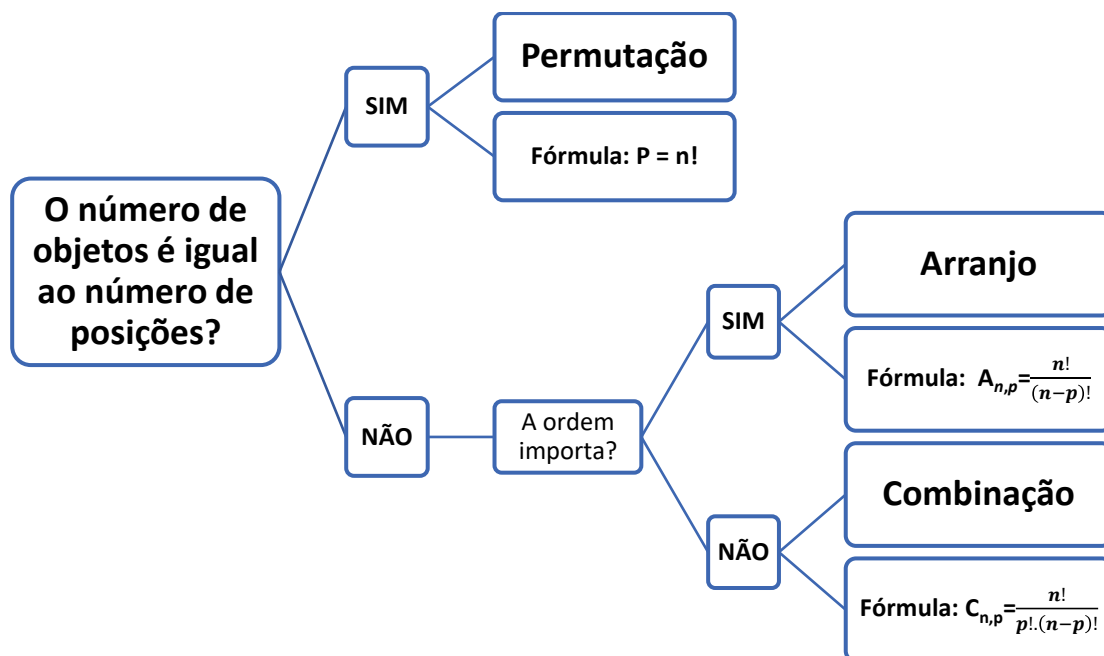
O número de objetos é igual ao número de posições?

SIM

Permutação

Fórmula: P = n!

NÃO

A ordem importa?

SIM

Arranjo

Fórmula: $A_{n,p}=\frac{n!}{(n-p)!}$

NÃO

Combinação

Fórmula: $C_{n,p}=\frac{n!}{p!.(n-p)!}$